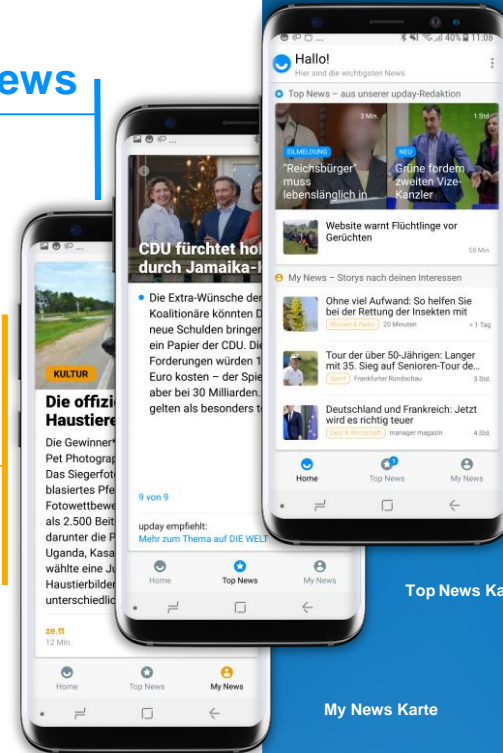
ews

KULTUR

Die offizi Haustiere

Die Gewinner Pet Photograp Das Siegerfot blasiertes Pfe Fotowettbewe als 2.500 Beit darunter die P Uganda, Kasa wählte eine Ju Haustierbilder unterschiedlic

ze.tt
12 Min.

Home Top News My News

CDU fürchtet hol durch Jamaika-

Die Extra-Wünsche der Koalitionäre könnten D neue Schulden bringen ein Papier der CDU. Die Forderungen würden 1 Euro kosten – der Spie aber bei 30 Milliarden. gelten als besonders t

9 von 9

upday empfiehlt:
Mehr zum Thema auf DIE WELT

Home Top News My News

40% 11:08

Hallo!
Hier sind die wichtigsten News.

Top News – aus unserer upday-Redaktion

3 Min. 1 Std.

EILMELDUNG
"Reichsbürger" muss lebenslänglich in

NEU
Grüne fordern zweiten Vize-Kanzler

Website warnt Flüchtlinge vor Gerüchten
58 Min.

My News – Storys nach deinen Interessen

Ohne viel Aufwand: So helfen Sie bei der Rettung der Insekten mit
Wissen & Natur 20 Minuten < 1 Tag

Tour der über 50-Jährigen: Langer mit 35. Sieg auf Senioren-Tour de...
Sport Frankfurter Rundschau 3 Std.

Deutschland und Frankreich: Jetzt wird es richtig teuer
Geld & Wirtschaft manager magazin 4 Std.

Home Top News My News

Top News Ka

My News Karte